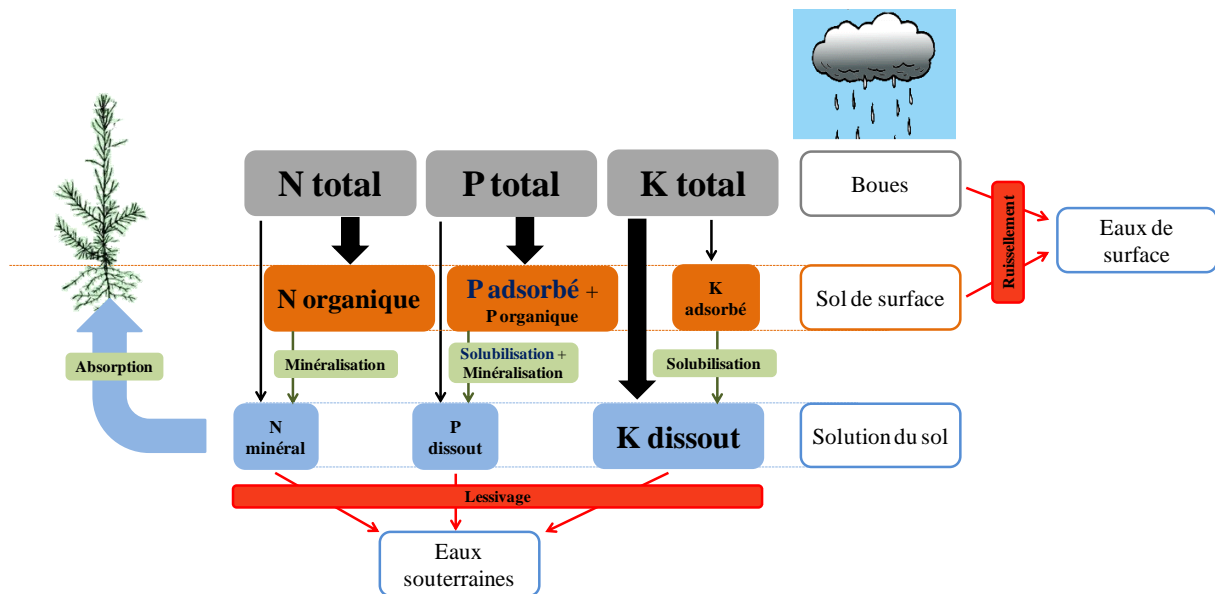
N total

P total

K total

Boues

Ruissellement

Eaux de surface

N organique

P adsorbé + P organique

K adsorbé

Sol de surface

Absorption

Minéralisation

Solubilisation + Minéralisation

Solubilisation

N minéral

P dissout

K dissout

Solution du sol

Lessivage

Eaux souterraines